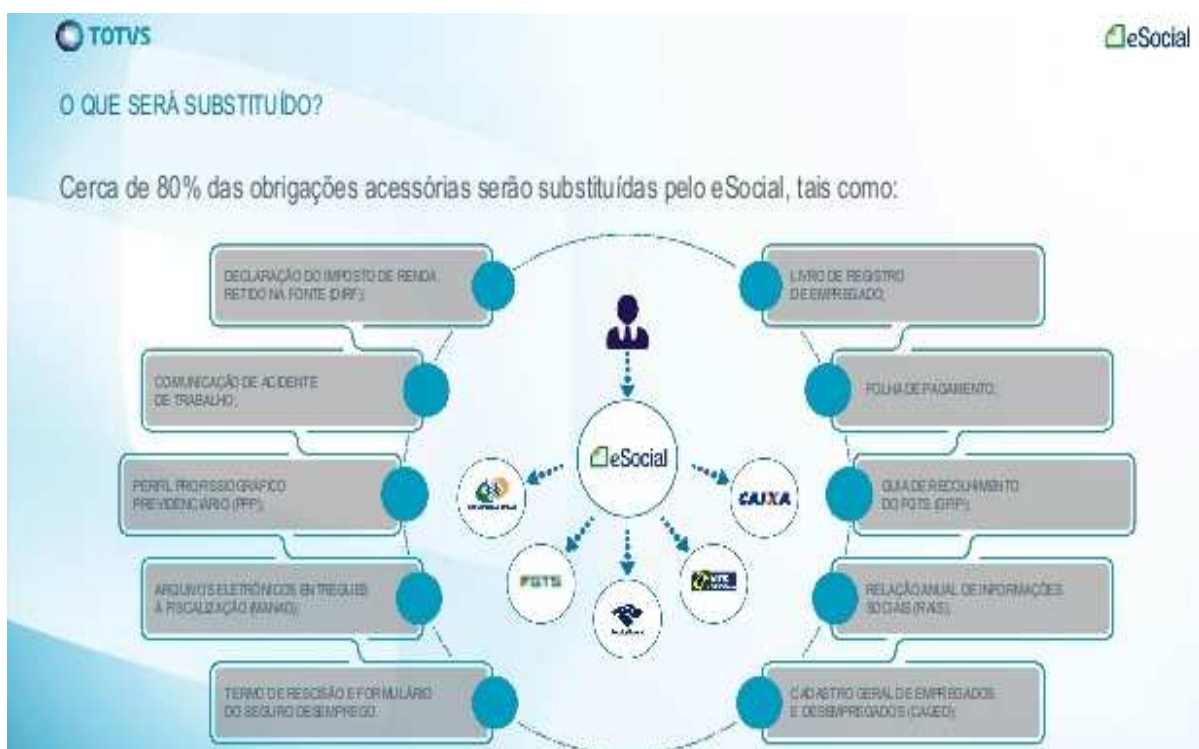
TOTVS

eSocial

O QUE SERÁ SUBSTITUÍDO?

Cerca de 80% das obrigações acessórias serão substituídas pelo eSocial, tais como:

DECLARAÇÃO DO IMPOSTO DE RENDA RETIDO NA FONTE (DIRF);

COMUNICAÇÃO DE ACIDENTE DE TRABALHO;

PERFIL PROFISSIOGRÁFICO PREVIDENCIÁRIO (PPP);

ARQUIVOS ELETRÔNICOS ENTREGUES À FISCALIZAÇÃO (MANAD);

TERMO DE RESCISÃO E FORMULÁRIO DO SEGURO DESEMPREGO.

LIVRO DE REGISTRO DE EMPREGADO;

FOLHA DE PAGAMENTO;

GUIA DE RECOLHIMENTO DO FGTS (GFIP);

RELAÇÃO ANUAL DE INFORMAÇÕES SOCIAIS (RAIS);

CADASTRO GERAL DE EMPREGADOS E DESEMPREGADOS (CAGED);

eSocial

CAIXA

FGTS